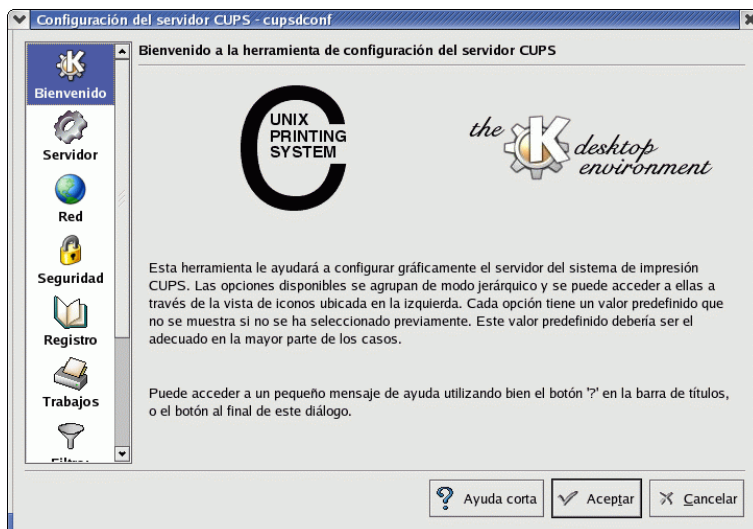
Configuración del servidor CUPS - cupsdconf

Bienvenido
Servidor
Red
Seguridad
Registro
Trabajos
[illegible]

Bienvenido a la herramienta de configuración del servidor CUPS

UNIX PRINTING SYSTEM

the desktop environment

Esta herramienta le ayudará a configurar gráficamente el servidor del sistema de impresión CUPS. Las opciones disponibles se agrupan de modo jerárquico y se puede acceder a ellas a través de la vista de iconos ubicada en la izquierda. Cada opción tiene un valor predefinido que no se muestra si no se ha seleccionado previamente. Este valor predefinido debería ser el adecuado en la mayor parte de los casos.

Puede acceder a un pequeño mensaje de ayuda utilizando bien el botón '?' en la barra de títulos, o el botón al final de este diálogo.

Ayuda corta
Aceptar
Cancelar